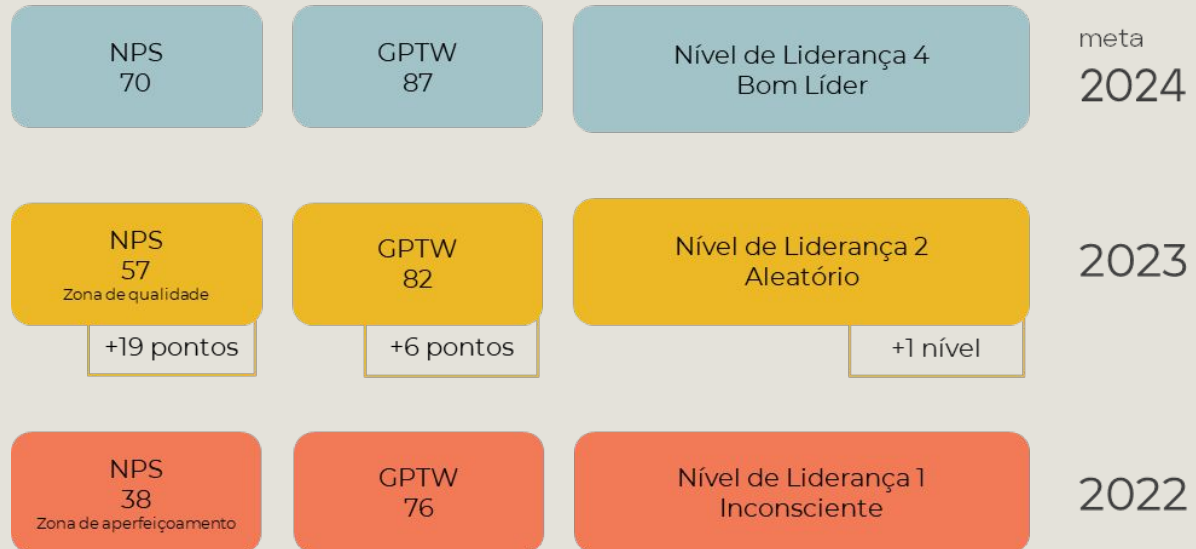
NPS
70

GPTW
87

Nível de Liderança 4
Bom Líder

meta
2024

NPS
57
Zona de qualidade

+19 pontos

GPTW
82

+6 pontos

Nível de Liderança 2
Aleatório

+1 nível

2023

NPS
38
Zona de aperfeiçoamento

GPTW
76

Nível de Liderança 1
Inconsciente

2022